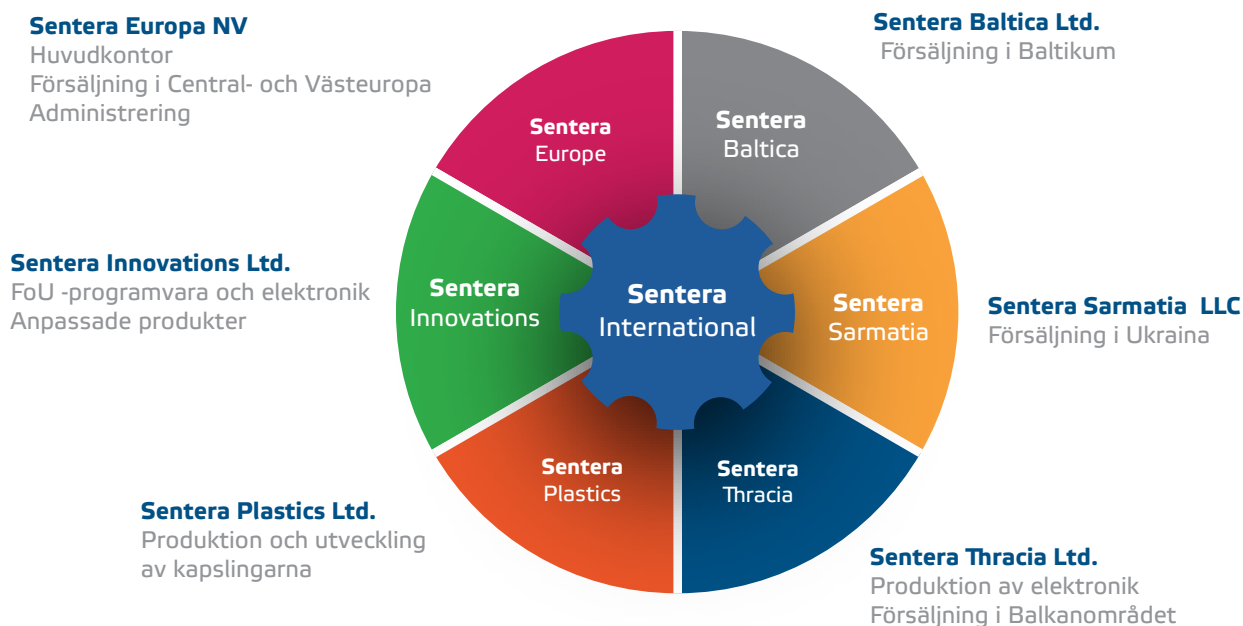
Sentera Europa NV
Huvudkontor
Försäljning i Central- och Västeuropa
Administrering

Sentera Baltica Ltd.
Försäljning i Baltikum

Sentera Europe

Sentera Baltica

Sentera Innovations Ltd.
FoU -programvara och elektronik
Anpassade produkter

Sentera Innovations

Sentera International

Sentera Sarmatia

Sentera Sarmatia LLC
Försäljning i Ukraina

Sentera Plastics

Sentera Thracia

Sentera Plastics Ltd.
Produktion och utveckling av kapslingarna

Sentera Thracia Ltd.
Produktion av elektronik
Försäljning i Balkanområdet